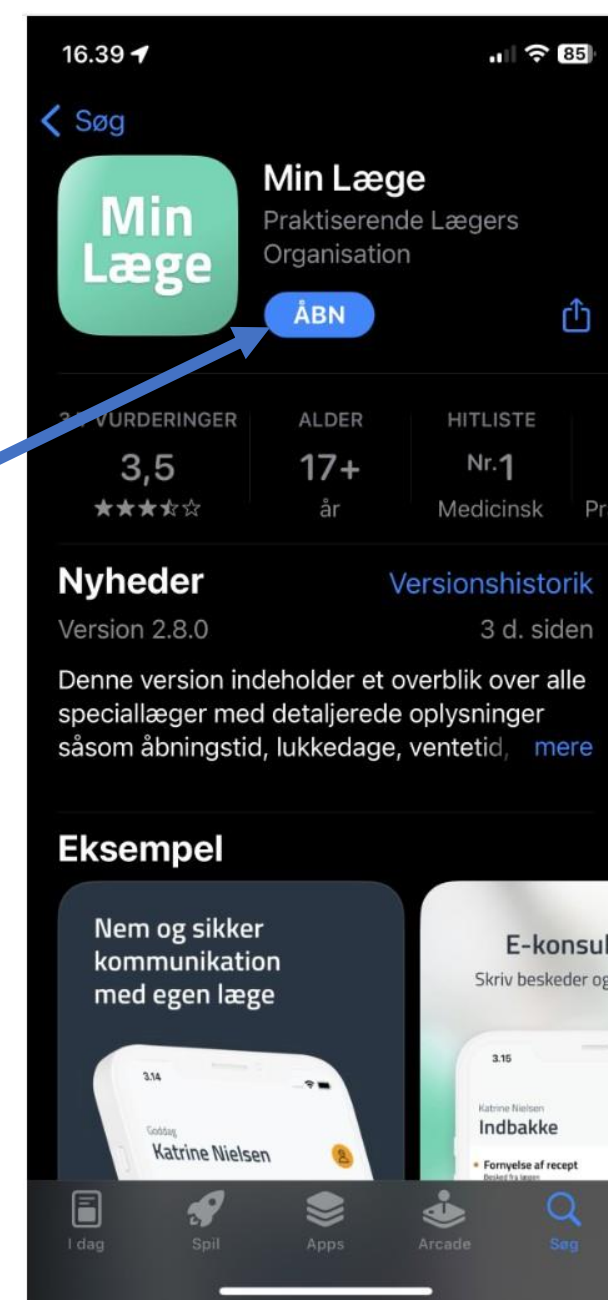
16.39

85

< Søg

Min Læge

Min Læge
Praktiserende Lægers Organisation

ÅBN

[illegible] VURDERINGER
3,5
★★★☆☆

ALDER
17+
år

HITLISTE
Nr. 1
Medicinsk

Pr

Nyheder
Versionshistorik
Version 2.8.0
3 d. siden

Denne version indeholder et overblik over alle speciallæger med detaljerede oplysninger såsom åbningstid, lukkedage, ventetid, mere

Eksempel

Nem og sikker kommunikation med egen læge

3.14

Goddag
Katrine Nielsen

E-konsul

Skriv beskeder og

3.15

Katrine Nielsen
Indbakke

Fornyelse af recept

I dag
Spil
Apps
Arcade
Søg